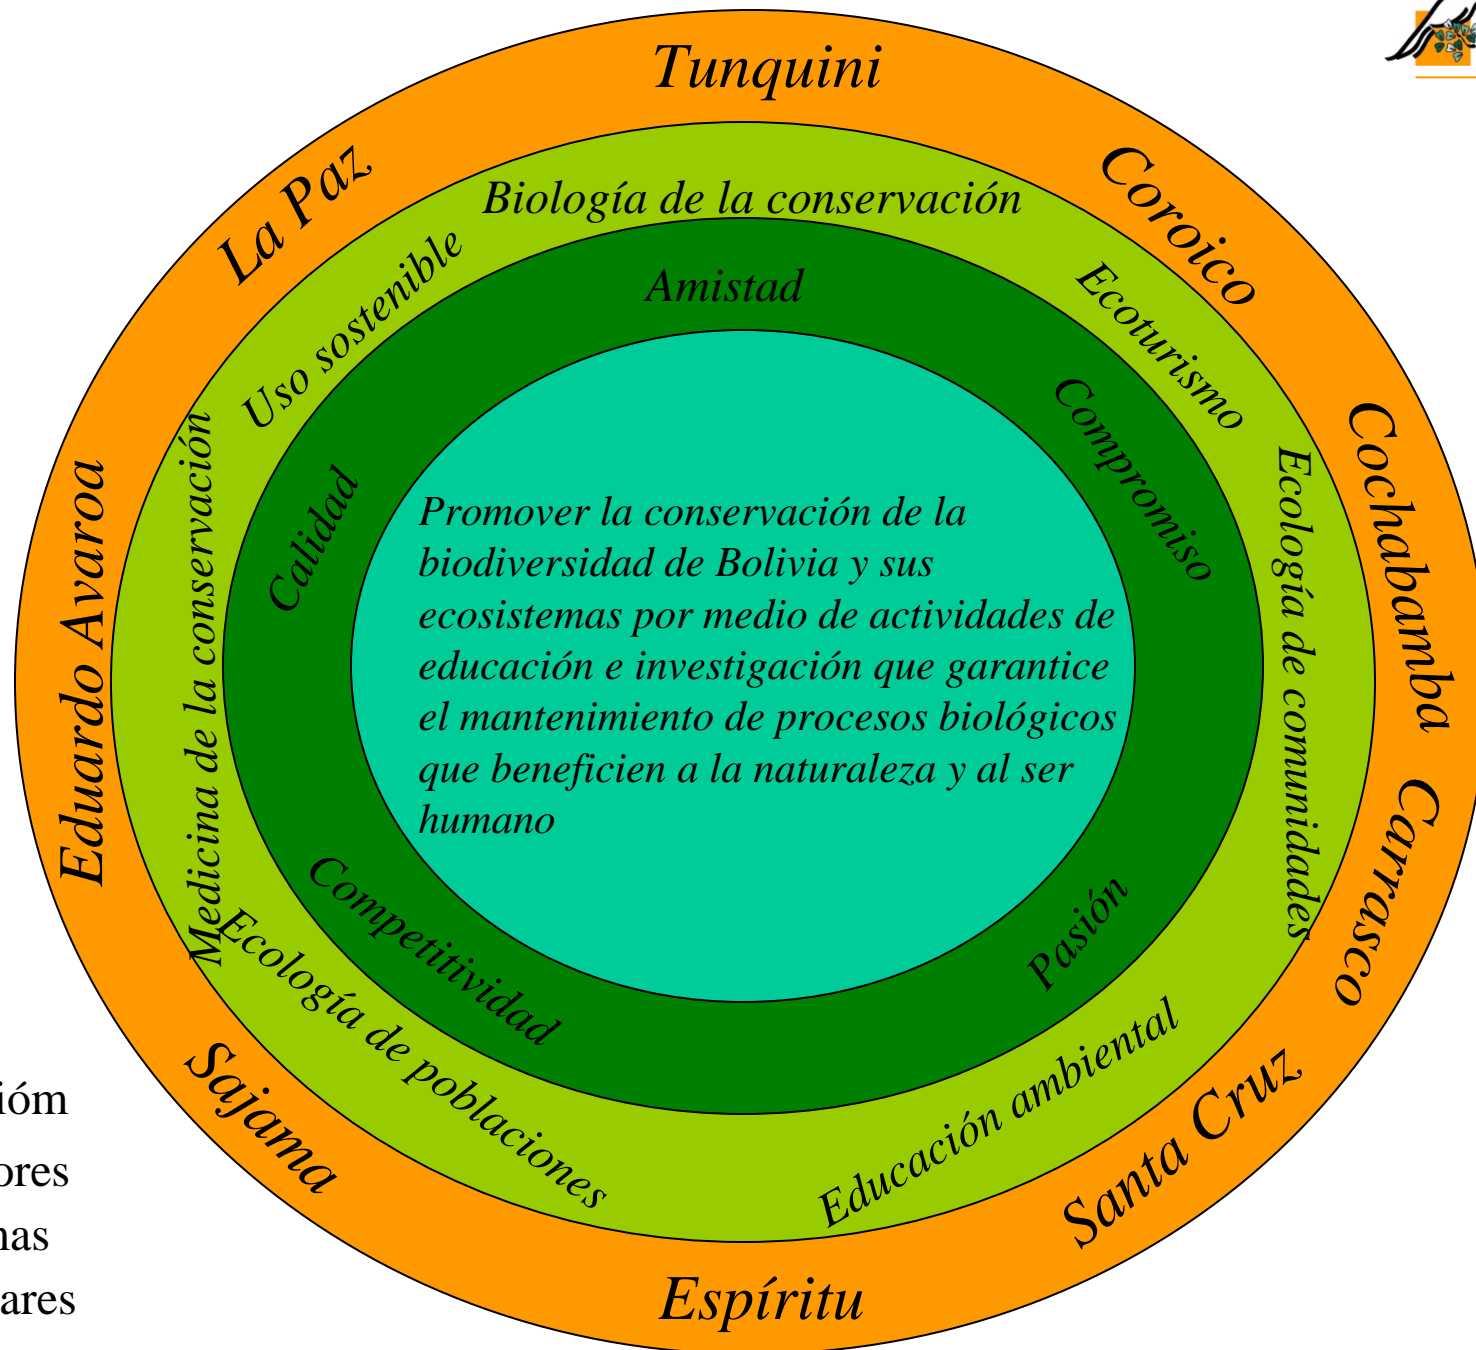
Tunquini

La Paz

Coroico

Cochabamba

Carrasco

Santa Cruz

Espíritu

Sajama

Eduardo Avaroa

Biología de la conservación

Uso sostenible

Ecoturismo

Ecología de comunidades

Educación ambiental

Ecología de poblaciones

Medicina de la conservación

Amistad

Compromiso

Pasión

Competitividad

Calidad

Promover la conservación de la biodiversidad de Bolivia y sus ecosistemas por medio de actividades de educación e investigación que garantice el mantenimiento de procesos biológicos que beneficien a la naturaleza y al ser humano

ióm
ores
nas
ares